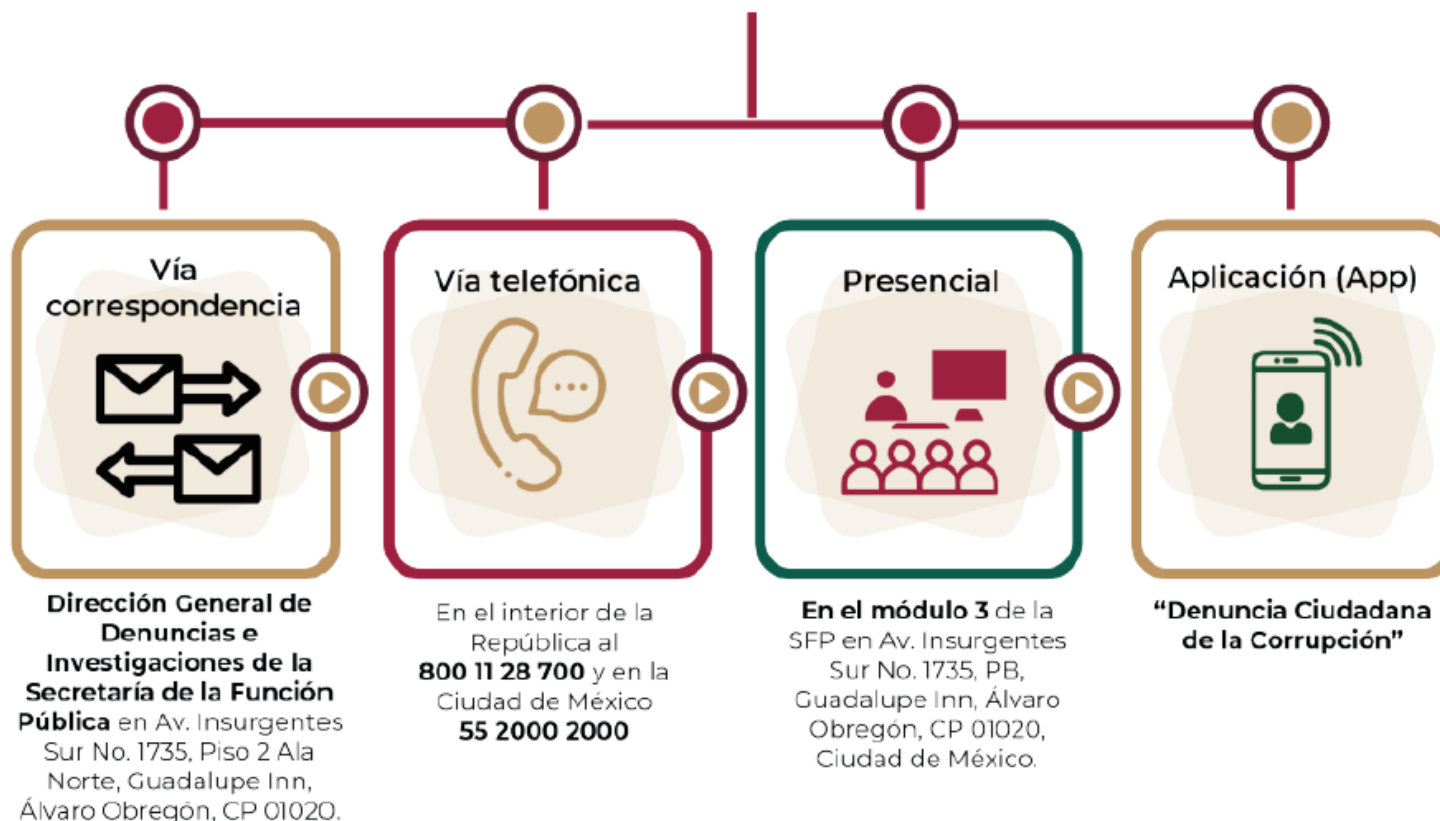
Vía correspondencia

Dirección General de Denuncias e Investigaciones de la Secretaría de la Función Pública en Av. Insurgentes Sur No. 1735, Piso 2 Ala Norte, Guadalupe Inn, Álvaro Obregón, CP 01020.

Vía telefónica

En el interior de la República al 800 11 28 700 y en la Ciudad de México 55 2000 2000

Presencial

En el módulo 3 de la SFP en Av. Insurgentes Sur No. 1735, PB, Guadalupe Inn, Álvaro Obregón, CP 01020, Ciudad de México.

Aplicación (App)

“Denuncia Ciudadana de la Corrupción”